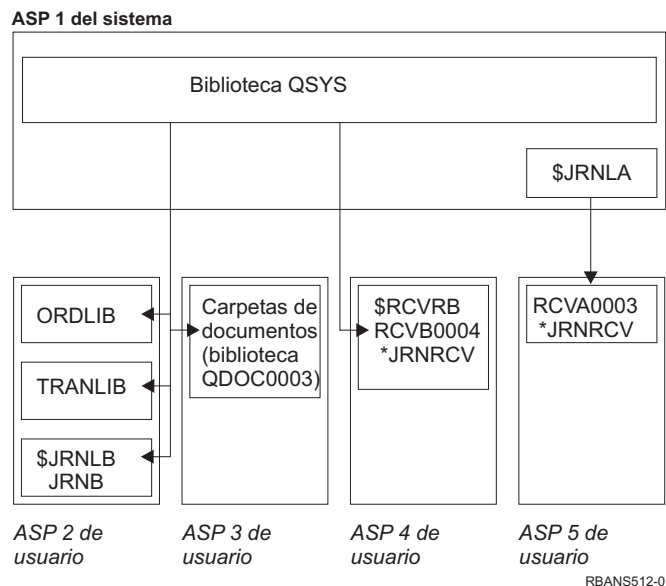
ASP 1 del sistema

Biblioteca QSYS

\$JRNLA

ORDLIB

TRANLIB

\$JRNLB JRNB

Carpetas de documentos (biblioteca QDOC0003)

\$RCVRB RCVB0004 *JRNRCV

RCVA0003 *JRNRCV

ASP 2 de usuario

ASP 3 de usuario

ASP 4 de usuario

ASP 5 de usuario

RBANS512-0